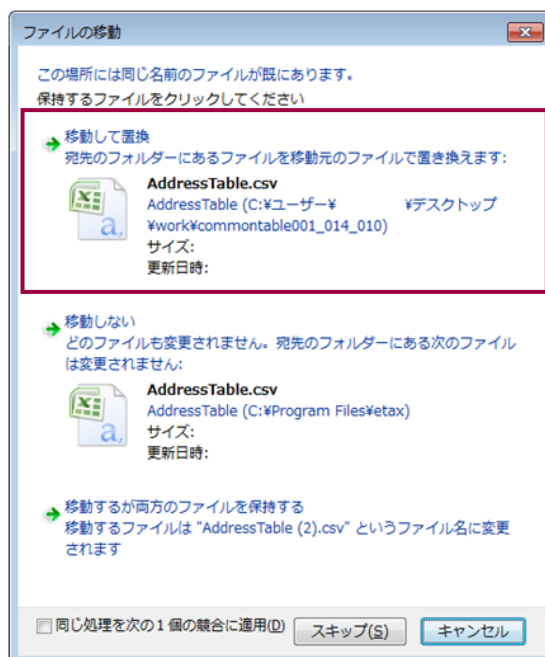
ファイルの移動

この場所には同じ名前のファイルが既にあります。
保持するファイルをクリックしてください

移動して置換
宛先のフォルダーにあるファイルを移動元のファイルで置き換えます:

AddressTable.csv
AddressTable (C:¥ユーザー¥ ¥デスクトップ¥work¥commontable001_014_010)
サイズ:
更新日時:

移動しない
どのファイルも変更されません。宛先のフォルダーにある次のファイルは変更されません:

AddressTable.csv
AddressTable (C:¥Program Files¥etax)
サイズ:
更新日時:

移動するが両方のファイルを保持する
移動するファイルは "AddressTable (2).csv" というファイル名に変更されます

同じ処理を次の 1 個の競合に適用(D)
スキップ(S)
キャンセル